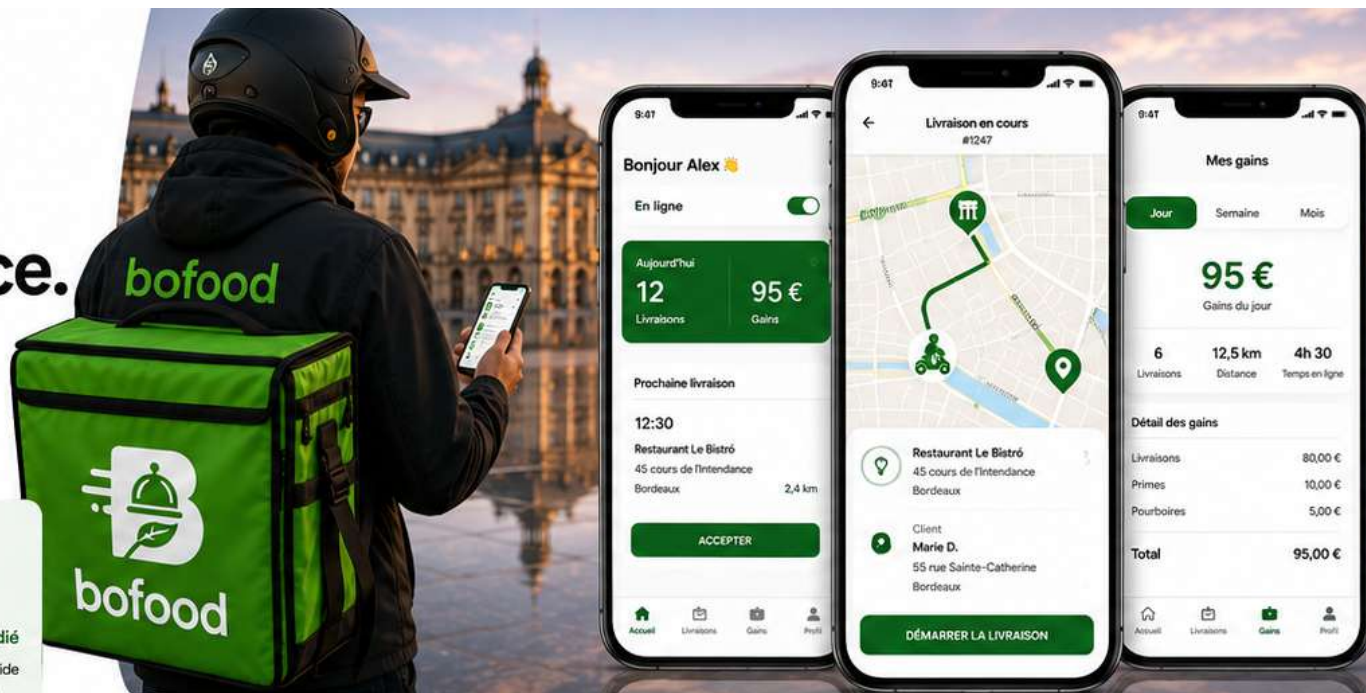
ce.

dié
ide

bofood

bofood

9:41
Bonjour Alex
En ligne
Aujourd'hui
12
Livraisons
95 €
Gains
Prochaine livraison
12:30
Restaurant Le Bistró
45 cours de l'Intendance
Bordeaux
2,4 km
ACCEPTER
Accueil
Livraisons
Gains
Profil

9:41
Livraison en cours
#1247
Restaurant Le Bistró
45 cours de l'Intendance
Bordeaux
Client
Marie D.
55 rue Sainte-Catherine
Bordeaux
DÉMARRER LA LIVRAISON

9:41
Mes gains
Jour
Semaine
Mois
95 €
Gains du jour
6
Livraisons
12,5 km
Distance
4h 30
Temps en ligne
Détail des gains
| Livraisons | 80,00 € |
|---|---|
| Primes | 10,00 € |
| Pourboires | 5,00 € |
| Total | 95,00 € |
Accueil
Livraisons
Gains
Profil